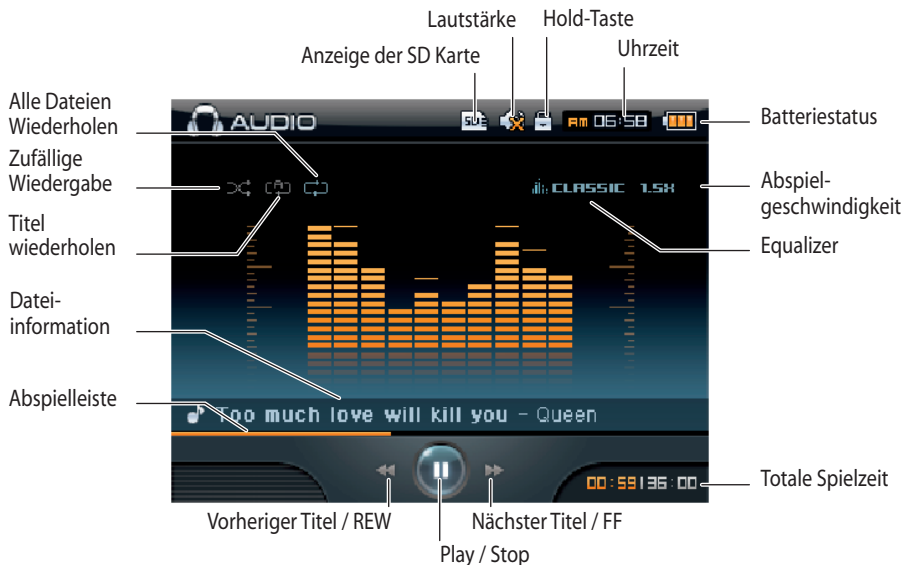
Lautstärke
Hold-Taste
Uhrzeit
Anzeige der SD Karte
Alle Dateien Wiederholen
AUDIO
SD
AM 06:58
Batteriestatus
Zufällige Wiedergabe
CLASSIC 1.5X
Abspielgeschwindigkeit
Titel wiederholen
Equalizer
Dateiinformation
Abspielleiste
Too much love will kill you - Queen
00:59 36:00
Totale Spielzeit
Vorheriger Titel / REW
Nächster Titel / FF
Play / Stop